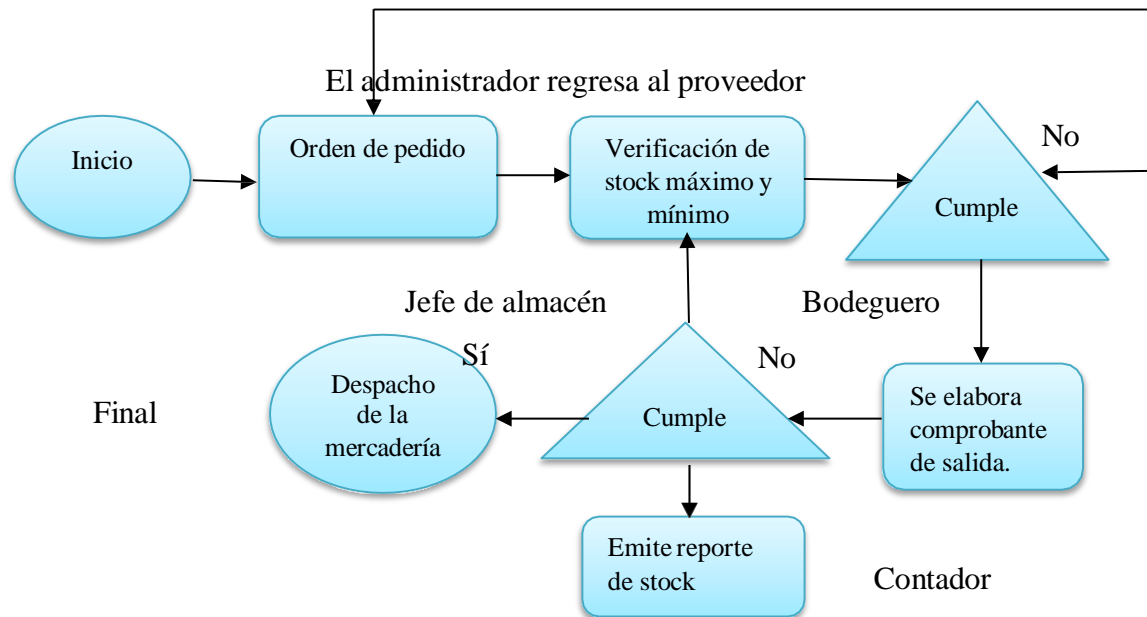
El administrador regresa al proveedor

Inicio

Orden de pedido

Verificación de stock máximo y mínimo

No

Cumple

Jefe de almacén

Bodeguero

Sí

No

Final

Despacho de la mercadería

Cumple

Se elabora comprobante de salida.

Emite reporte de stock

Contador